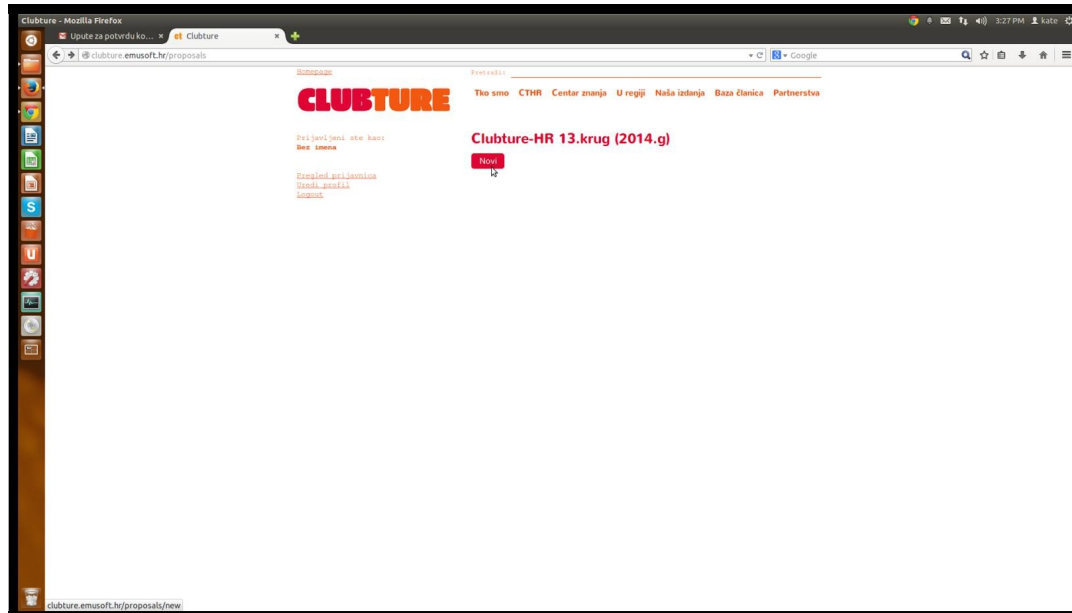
Clubture - Mozilla Firefox

3:27 PM kate

Upute za potvrdu ko... ×

ct Clubture ×

clubture.emusoft.hr/proposals

Google

Homepage

Pretraži:

CLUBTURE

Tko smo CTHR Centar znanja U regiji Naša izdanja Baza članica Partnerstva

Prijavljeni ste kao:
Bez imena

Pregled prijavnica
Uredi profil
Logout

Clubture-HR 13.krug (2014.g)

Novi

clubture.emusoft.hr/proposals/new